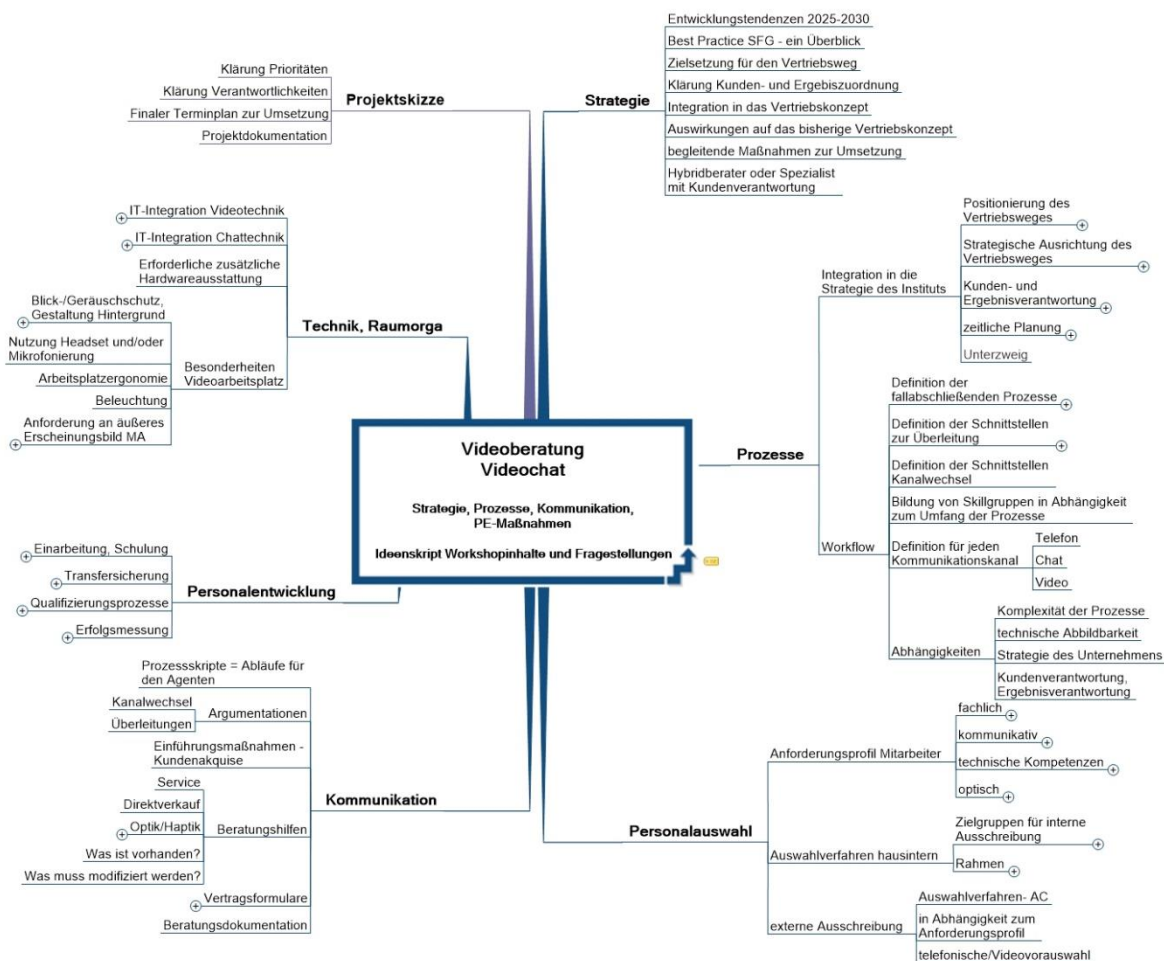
Videoberatung
Videochat

Strategie, Prozesse, Kommunikation, PE-Maßnahmen

Ideenskript Workshopinhalte und Fragestellungen

Strategie
Entwicklungstendenzen 2025-2030
Best Practice SFG - ein Überblick
Zielsetzung für den Vertriebsweg
Klärung Kunden- und Ergebiszuordnung
Integration in das Vertriebskonzept
Auswirkungen auf das bisherige Vertriebskonzept
begleitende Maßnahmen zur Umsetzung
Hybridberater oder Spezialist mit Kundenverantwortung

Prozesse
Integration in die Strategie des Instituts
Positionierung des Vertriebsweges
Strategische Ausrichtung des Vertriebsweges
Kunden- und Ergebnisverantwortung
zeitliche Planung
Unterzweig
Workflow
Definition der fallabschließenden Prozesse
Definition der Schnittstellen zur Überleitung
Definition der Schnittstellen Kanalwechsel
Bildung von Skillgruppen in Abhängigkeit zum Umfang der Prozesse
Definition für jeden Kommunikationskanal
Telefon
Chat
Video
Abhängigkeiten
Komplexität der Prozesse
technische Abbildbarkeit
Strategie des Unternehmens
Kundenverantwortung, Ergebnisverantwortung

Personalauswahl
Anforderungsprofil Mitarbeiter
fachlich
kommunikativ
technische Kompetenzen
optisch
Auswahlverfahren hausintern
Zielgruppen für interne Ausschreibung
Rahmen
externe Ausschreibung
Auswahlverfahren- AC
in Abhängigkeit zum Anforderungsprofil
telefonische/Videovorauswahl

Projektskizze
Klärung Prioritäten
Klärung Verantwortlichkeiten
Finaler Terminplan zur Umsetzung
Projektdokumentation

Technik, Raumorga
IT-Integration Videotechnik
IT-Integration Chattechnik
Erforderliche zusätzliche Hardwareausstattung
Besonderheiten Videoarbeitsplatz
Blick-/Geräuschschutz, Gestaltung Hintergrund
Nutzung Headset und/oder Mikrofonierung
Arbeitsplatzergonomie
Beleuchtung
Anforderung an äußeres Erscheinungsbild MA

Personalentwicklung
Einarbeitung, Schulung
Transfersicherung
Qualifizierungsprozesse
Erfolgsmessung

Kommunikation
Prozessskripte = Abläufe für den Agenten
Argumentationen
Kanalwechsel
Überleitungen
Einführungsmaßnahmen - Kundenakquise
Beratungshilfen
Service
Direktverkauf
Optik/Haptik
Was ist vorhanden?
Was muss modifiziert werden?
Vertragsformulare
Beratungsdokumentation